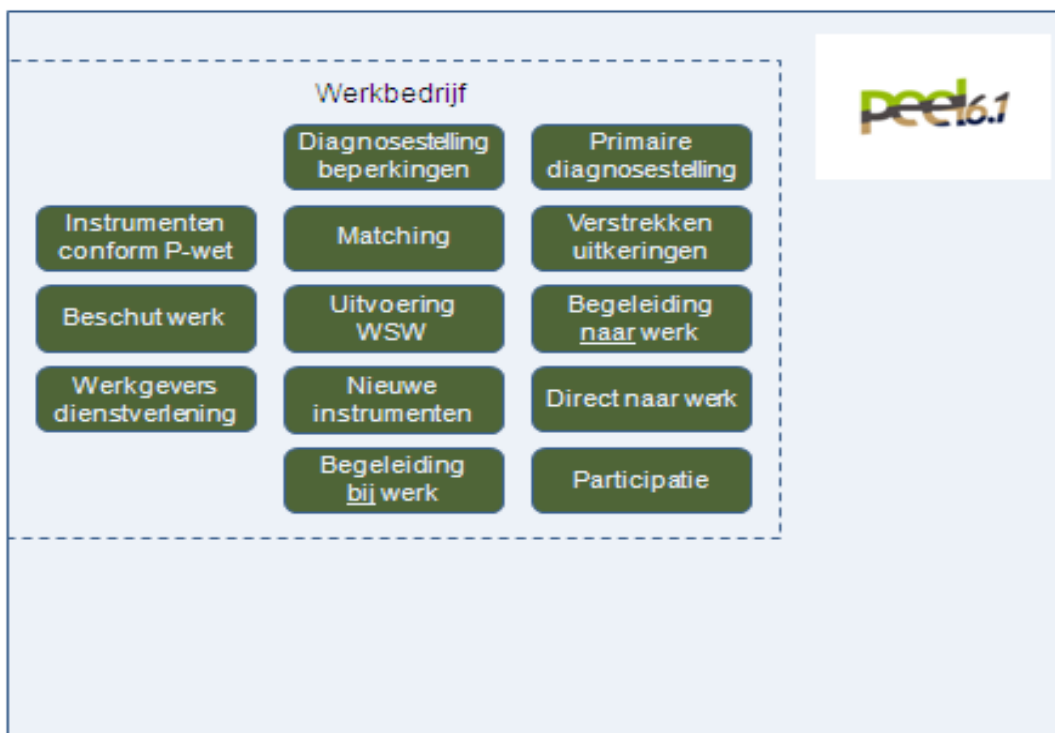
Werkbedrijf

peel6.1

Diagnosestelling beperkingen

Primaire diagnosestelling

Instrumenten conform P-wet

Matching

Verstrekken uitkeringen

Beschut werk

Uitvoering WSW

Begeleiding naar werk

Werkgevers dienstverlening

Nieuwe instrumenten

Direct naar werk

Begeleiding bij werk

Participatie